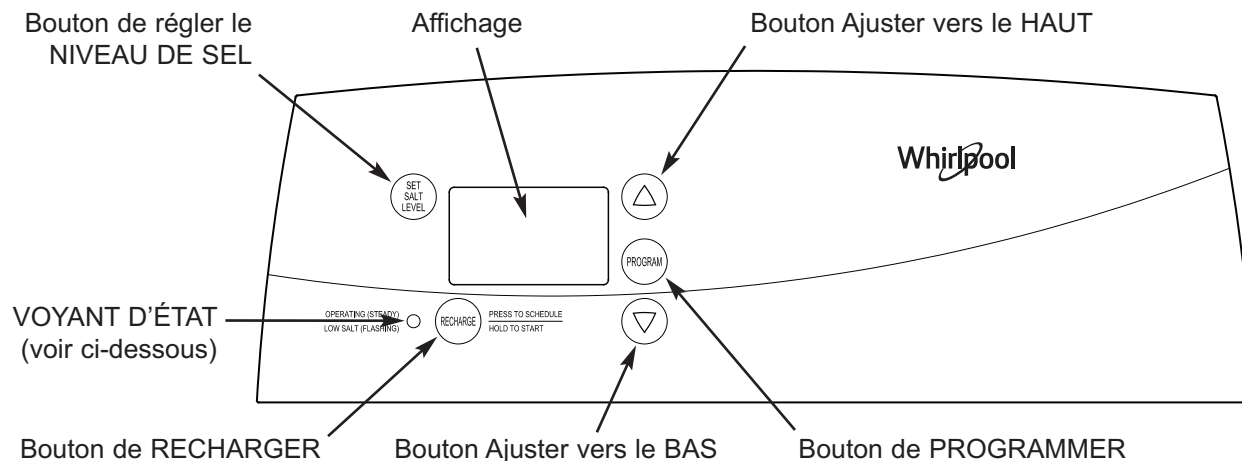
Bouton de régler le NIVEAU DE SEL

Affichage

Bouton Ajuster vers le HAUT

Whirlpool

SET SALT LEVEL

PROGRAM

VOYANT D'ÉTAT (voir ci-dessous)

OPERATING (STEADY)
LOW SALT (FLASHING)

RECHARGE

PRESS TO SCHEDULE
HOLD TO START

Bouton de RECHARGER

Bouton Ajuster vers le BAS

Bouton de PROGRAMMER